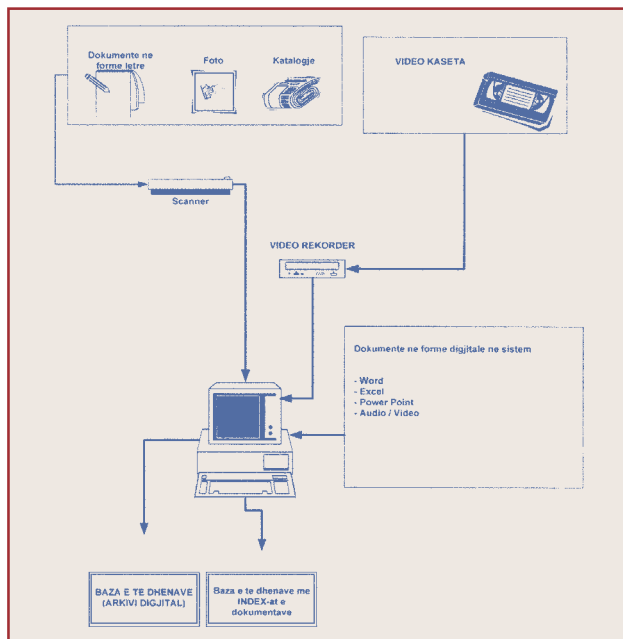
Dokumente ne forme letre

Foto

Katalogje

VIDEO KASETA

Scanner

VIDEO REKORDER

Dokumente ne forme digjitale ne sistem

- Word
- Excel
- Power Point
- Audio / Video

BAZA E TE DHENAVE (ARKIVI DIGJITAL)

Baza e te dhenave me INDEX-at e dokumentave